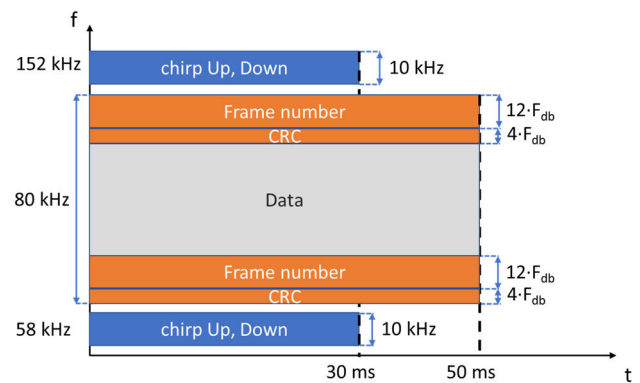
f

152 kHz

chirp Up, Down

10 kHz

Frame number

$12 \cdot F_{db}$

CRC

$4 \cdot F_{db}$

80 kHz

Data

Frame number

$12 \cdot F_{db}$

CRC

$4 \cdot F_{db}$

58 kHz

chirp Up, Down

10 kHz

30 ms

50 ms

t